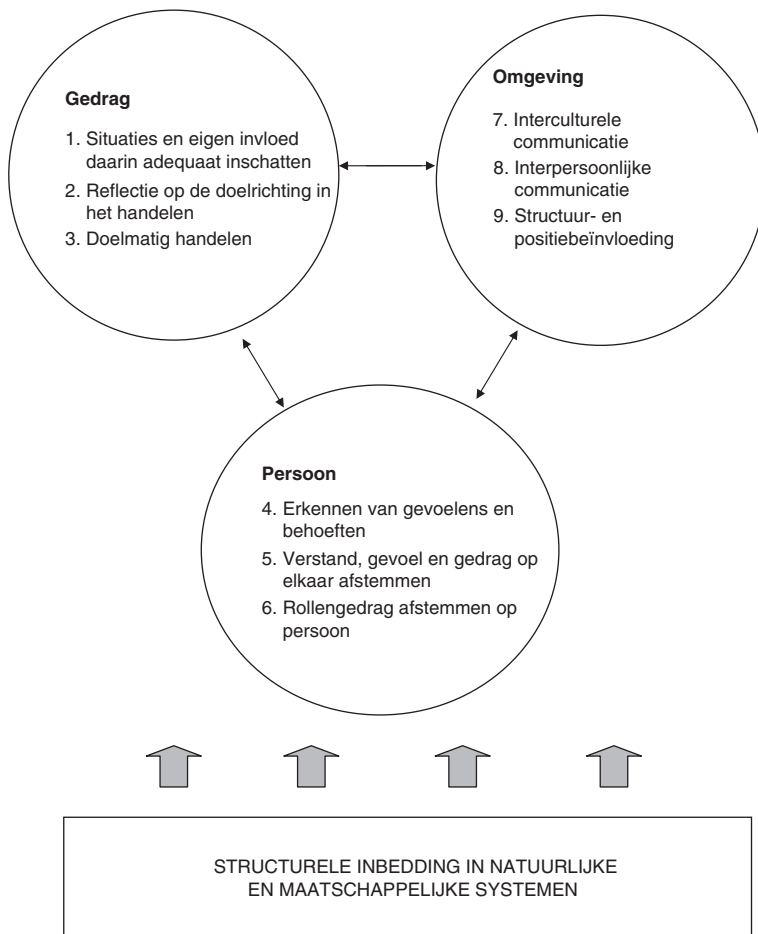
Gedrag

1. Situaties en eigen invloed daarin adequaat inschatten
2. Reflectie op de doelrichting in het handelen
3. Doelmatig handelen

Omgeving

7. Interculturele communicatie
8. Interpersoonlijke communicatie
9. Structuur- en positiebeïnvloeding

Persoon

4. Erkennen van gevoelens en behoeften
5. Verstand, gevoel en gedrag op elkaar afstemmen
6. Rollengedrag afstemmen op persoon

STRUCTURELE INBEDDING IN NATUURLIJKE EN MAATSCHAPPELIJKE SYSTEMEN